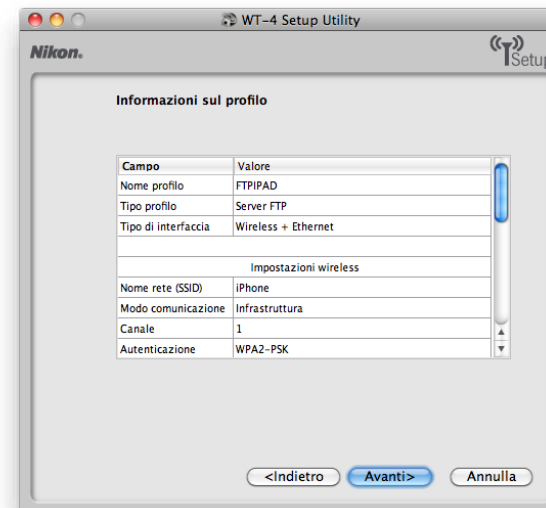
WT-4 Setup Utility

Nikon.

Setup

Informazioni sul profilo

| Campo | Valore |
|---|---|
| Nome profilo | FTPIPAD |
| Tipo profilo | Server FTP |
| Tipo di interfaccia | Wireless + Ethernet |
| | |
| Impostazioni wireless | |
| Nome rete (SSID) | iPhone |
| Modo comunicazione | Infrastruttura |
| Canale | 1 |
| Autenticazione | WPA2-PSK |

<Indietro
Avanti>
Annulla